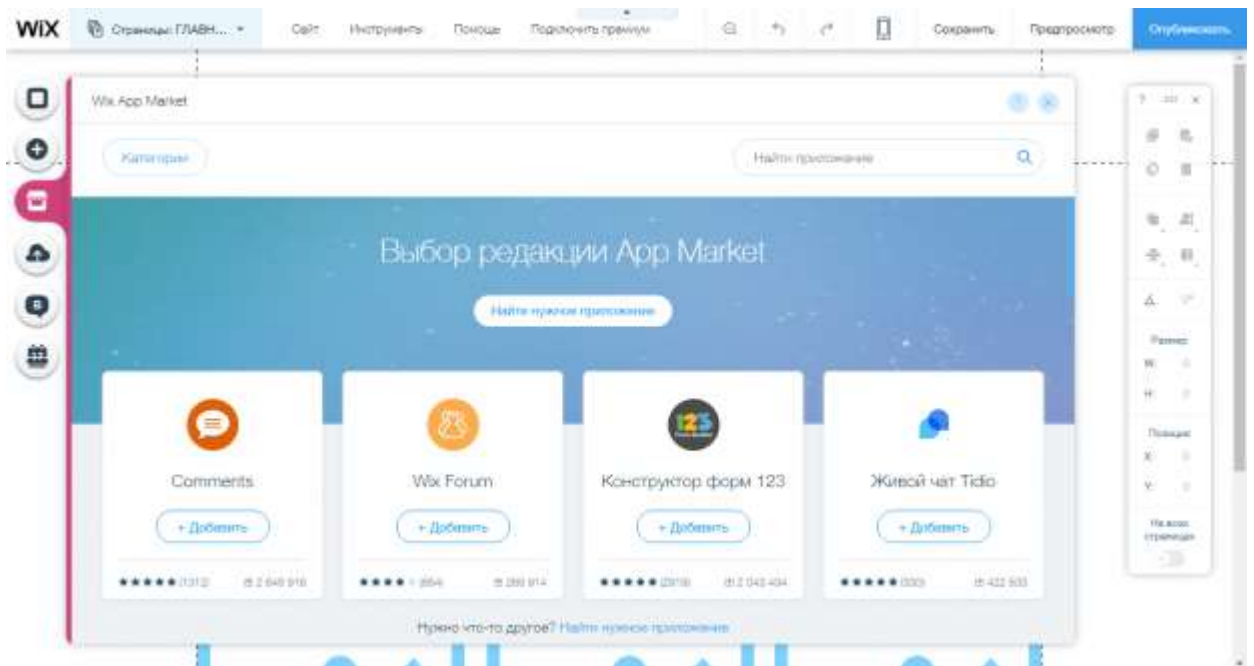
WiX Страницы: ГЛАВН... Сайт Инструменты Помощь Подключить премиум Сохранить Предпросмотр Опубликовать

Wix App Market

Категории

Найти приложение

Выбор редакции App Market

Найти нужное приложение

Comments
+ Добавить
★★★★★ (1312) 2 649 916

Wix Forum
+ Добавить
★★★★ (884) 288 914

Конструктор форм 123
+ Добавить
★★★★★ (2019) 2 043 404

Живой чат Tidio
+ Добавить
★★★★★ (330) 422 500

Нужно что-то другое? Найти нужное приложение

Размер
W
H
Позиция
X
Y
На всех страницах